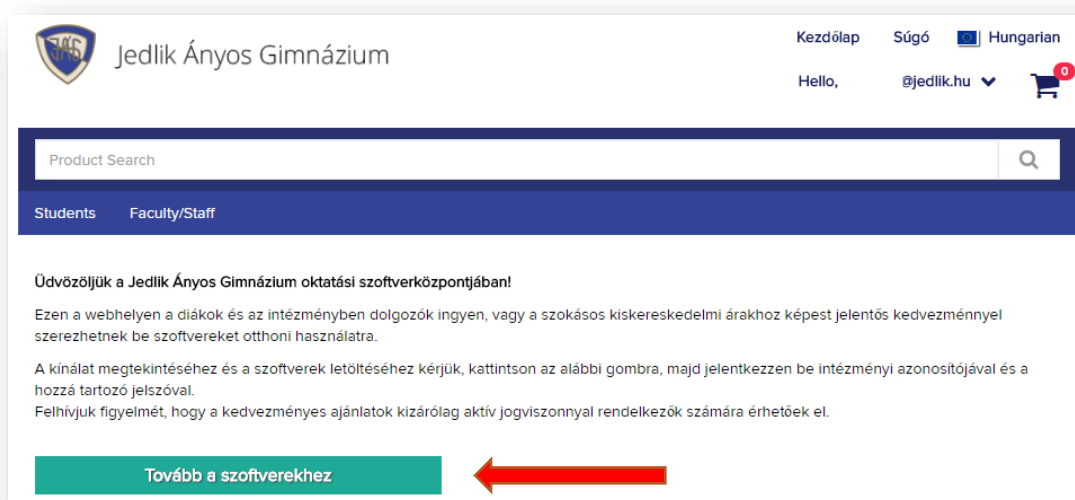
JÁG

Jedlik Ányos Gimnázium

Kezdőlap Súgó Hungarian

Hello, @jedlik.hu

0

Product Search

Students Faculty/Staff

Üdvözöljük a Jedlik Ányos Gimnázium oktatási szoftverközpontjában!

Ezen a webhelyen a diákok és az intézményben dolgozók ingyen, vagy a szokásos kiskereskedelmi árakhoz képest jelentős kedvezménnyel szerezhetnek be szoftvereket otthoni használatra.

A kínálat megtekintéséhez és a szoftverek letöltéséhez kérjük, kattintson az alábbi gombra, majd jelentkezzen be intézményi azonosítójával és a hozzá tartozó jelszóval.
Felhívjuk figyelmét, hogy a kedvezményes ajánlatok kizárólag aktív jogviszonnyal rendelkezők számára érhetőek el.

Tovább a szoftverekhez